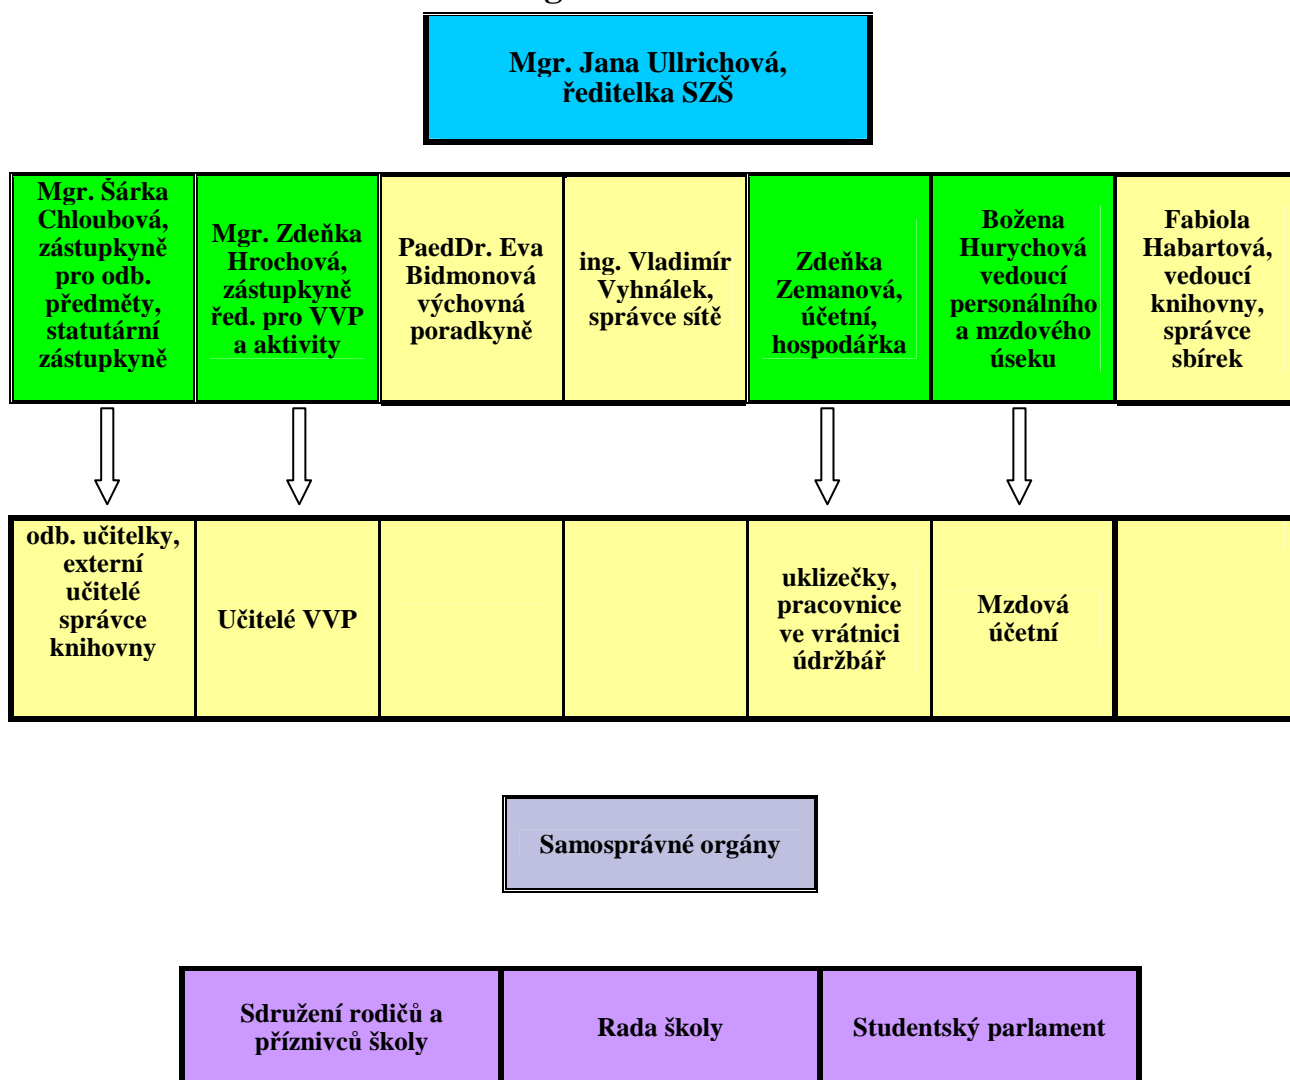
Mgr. Jana Ullrichová, ředitelka SZŠ

Mgr. Šárka Chloubová, zástupkyně pro odb. předměty, statutární zástupkyně

Mgr. Zdeňka Hrochová, zástupkyně řed. pro VVP a aktivity

PaedDr. Eva Bidmonová výchovná poradkyně

ing. Vladimír Vyhnálek, správce sítě

Zdeňka Zemanová, účetní, hospodářka

Božena Hurychová vedoucí personálního a mzdového úseku

Fabiola Habartová, vedoucí knihovny, správce sbírek

odb. učitelky, externí učitelé správce knihovny

Učitelé VVP

uklizečky, pracovnice ve vrátnici údržbář

Mzdová účetní

Samosprávné orgány

Sdružení rodičů a příznivců školy

Rada školy

Studentský parlament